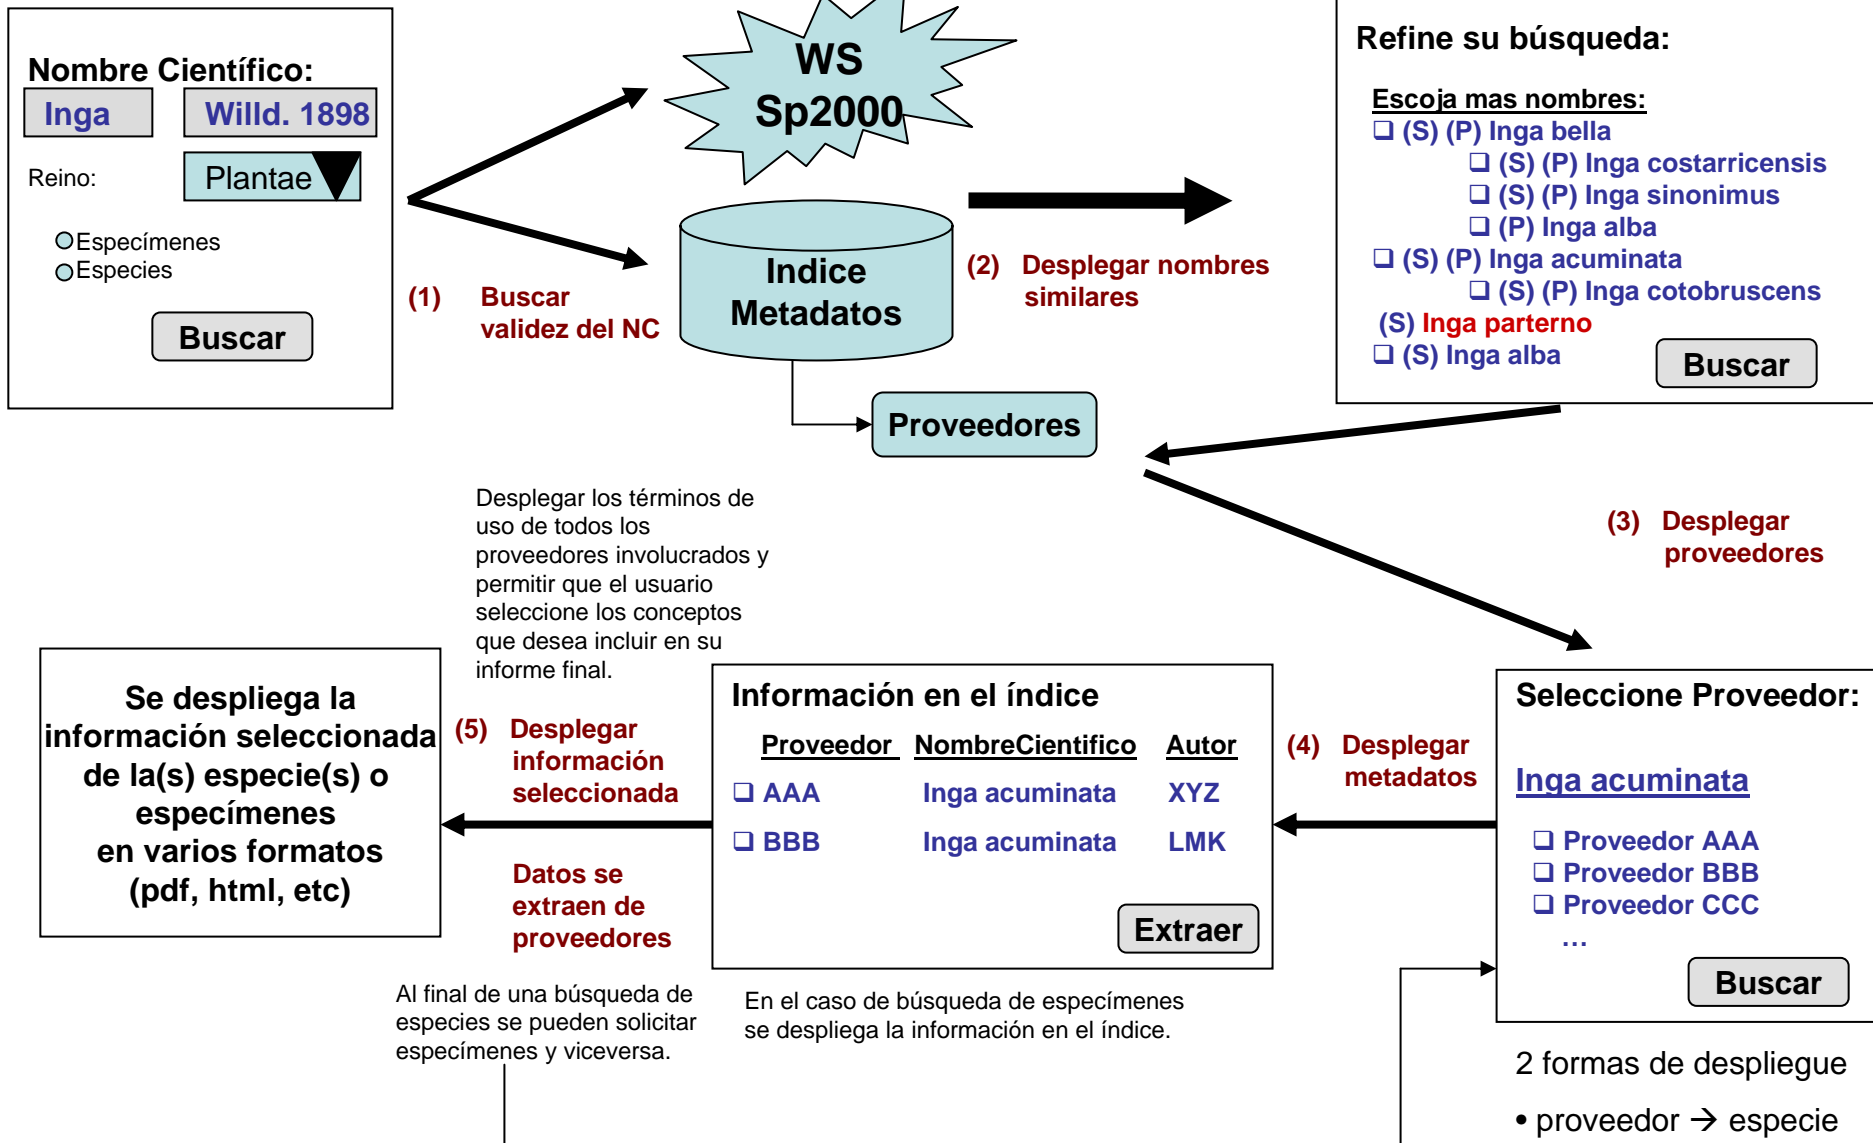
Nombre Científico:

Inga

Willd. 1898

Reino:

Plantae

Especímenes

Especies

Buscar

(1) Buscar validez del NC

WS Sp2000

Indice Metadatos

(2) Desplegar nombres similares

Proveedores

Refine su búsqueda:

Escoja mas nombres:

❑ (S) (P) Inga bella

❑ (S) (P) Inga costarricensis

❑ (S) (P) Inga sinonimus

❑ (P) Inga alba

❑ (S) (P) Inga acuminata

❑ (S) (P) Inga cotobruscens

(S) Inga parterno

❑ (S) Inga alba

Buscar

(3) Desplegar proveedores

Desplegar los términos de uso de todos los proveedores involucrados y permitir que el usuario seleccione los conceptos que desea incluir en su informe final.

Se despliega la información seleccionada de la(s) especie(s) o especímenes en varios formatos (pdf, html, etc)

(5) Desplegar información seleccionada

Datos se extraen de proveedores

Información en el índice

| Proveedor | NombreCientifico | Autor |
|---|---|---|
| ❑ AAA | Inga acuminata | XYZ |
| ❑ BBB | Inga acuminata | LMK |

Extraer

(4) Desplegar metadatos

Seleccione Proveedor:

Inga acuminata

❑ Proveedor AAA

❑ Proveedor BBB

❑ Proveedor CCC

…

Buscar

Al final de una búsqueda de especies se pueden solicitar especímenes y viceversa.

En el caso de búsqueda de especímenes se despliega la información en el índice.

2 formas de despliegue

• proveedor → especie